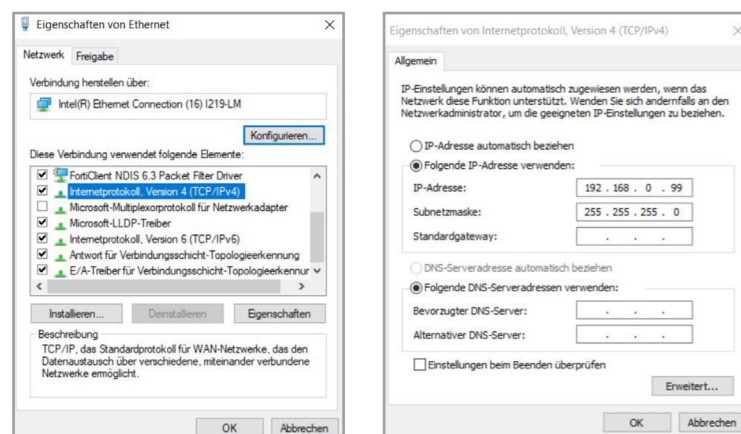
Eigenschaften von Ethernet
×

Netzwerk Freigabe

Verbindung herstellen über:

Intel(R) Ethernet Connection (16) I219-LM

Konfigurieren...

Diese Verbindung verwendet folgende Elemente:

FortiClient NDIS 6.3 Packet Filter Driver
Internetprotokoll, Version 4 (TCP/IPv4)
Microsoft-Multiplexorprotokoll für Netzwerkadapter
Microsoft-LLDP-Treiber
Internetprotokoll, Version 6 (TCP/IPv6)
Antwort für Verbindungsschicht-Topologieerkennung
E/A-Treiber für Verbindungsschicht-Topologieerkennur

Installieren... Deinstallieren Eigenschaften

Beschreibung
TCP/IP, das Standardprotokoll für WAN-Netzwerke, das den Datenaustausch über verschiedene, miteinander verbundene Netzwerke ermöglicht.

OK Abbrechen

Eigenschaften von Internetprotokoll, Version 4 (TCP/IPv4)
×

Allgemein

IP-Einstellungen können automatisch zugewiesen werden, wenn das Netzwerk diese Funktion unterstützt. Wenden Sie sich andernfalls an den Netzwerkadministrator, um die geeigneten IP-Einstellungen zu beziehen.

IP-Adresse automatisch beziehen
Folgende IP-Adresse verwenden:

IP-Adresse: 192 . 168 . 0 . 99
Subnetzmaske: 255 . 255 . 255 . 0
Standardgateway: . . .

DNS-Serveradresse automatisch beziehen
Folgende DNS-Serveradressen verwenden:

Bevorzugter DNS-Server: . . .
Alternativer DNS-Server: . . .

Einstellungen beim Beenden überprüfen

Erweitert...

OK Abbrechen